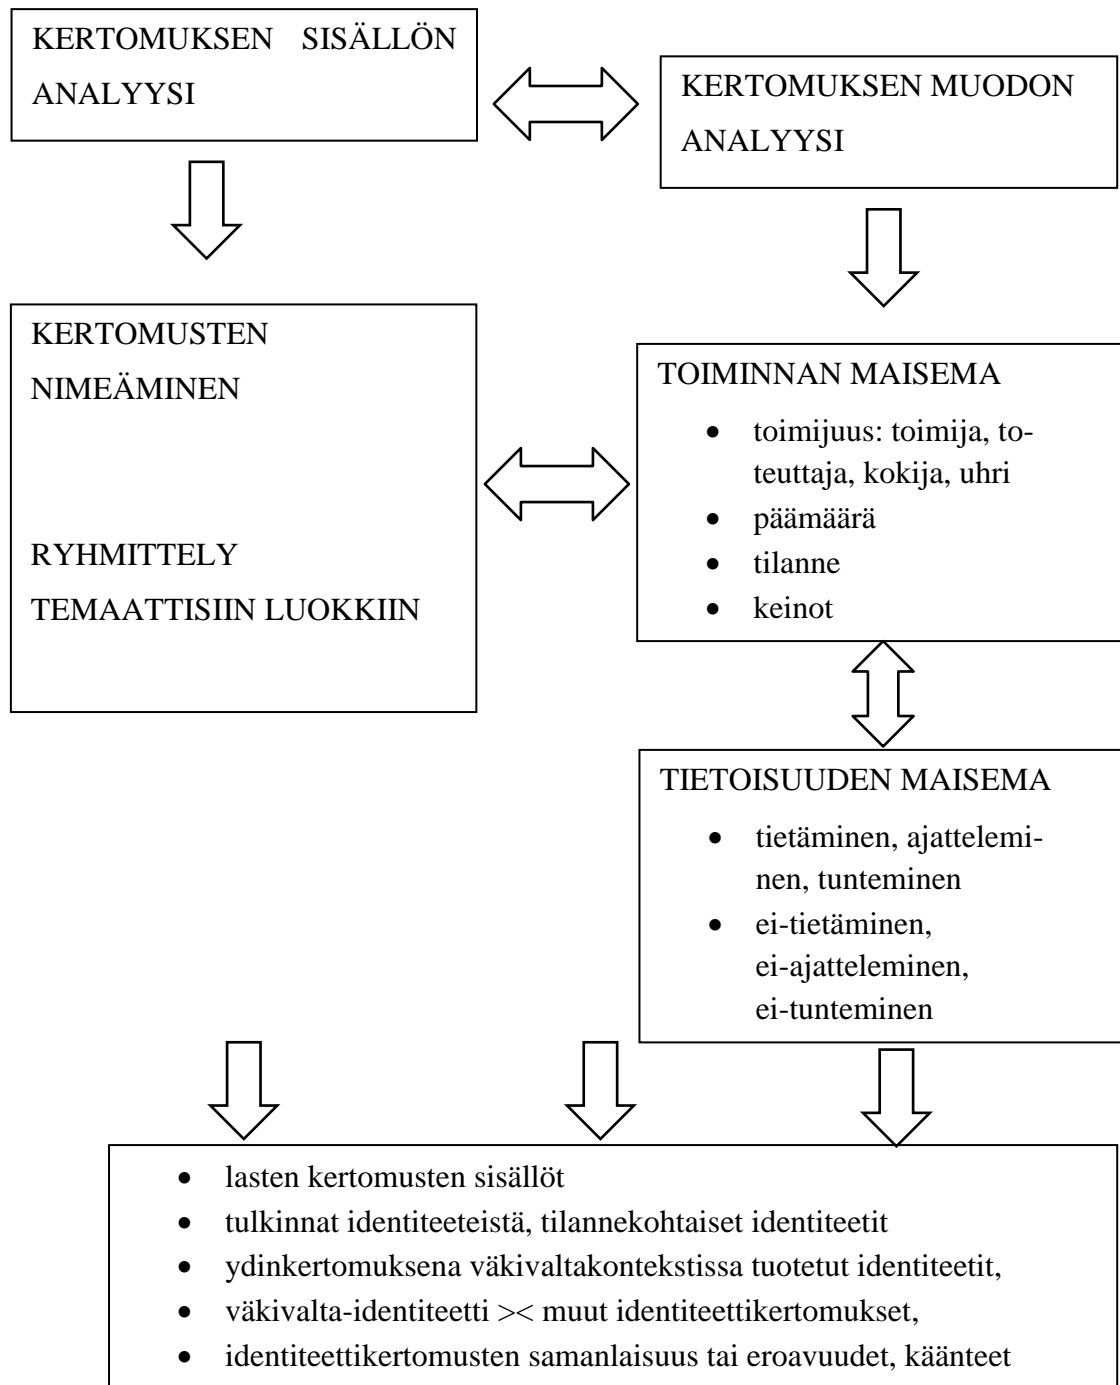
KERTOMUKSEN SISÄLLÖN ANALYYSI

KERTOMUKSEN MUODON ANALYYSI

KERTOMUSTEN NIMEÄMINEN

RYHMITTELY TEMAATTISIIN LUOKKIIN

TOIMINNAN MAISEMA

- toimijuus: toimija, toteuttaja, kokija, uhri
- päämäärä
- tilanne
- keinot

TIETOISUUDEN MAISEMA

- tietäminen, ajatteleminen, tunteminen
- ei-tietäminen, ei-ajatteleminen, ei-tunteminen

- lasten kertomusten sisällöt
- tulkinnat identiteeteistä, tilannekohtaiset identiteetit
- ydinkertomuksena väkivaltakontekstissa tuotetut identiteetit,
- väkivalta-identiteetti >< muut identiteettikertomukset,
- identiteettikertomusten samanlaisuus tai eroavuudet, käänteet